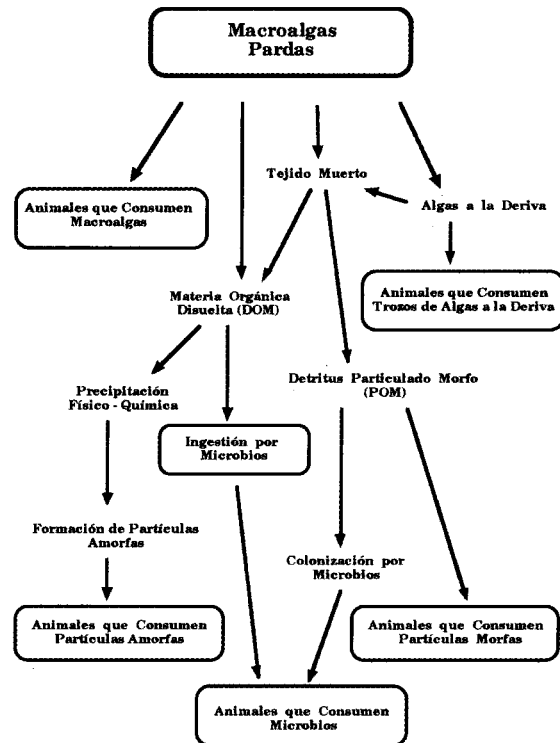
Macroalgas Pardas

Animales que Consumen Macroalgas

Tejido Muerto

Algas a la Deriva

Animales que Consumen Trozos de Algas a la Deriva

Materia Orgánica Disuelta (DOM)

Precipitación Físico - Química

Ingestión por Microbios

Detritus Particulado Morfo (POM)

Formación de Partículas Amorfas

Colonización por Microbios

Animales que Consumen Partículas Amorfas

Animales que Consumen Partículas Morfas

Animales que Consumen Microbios